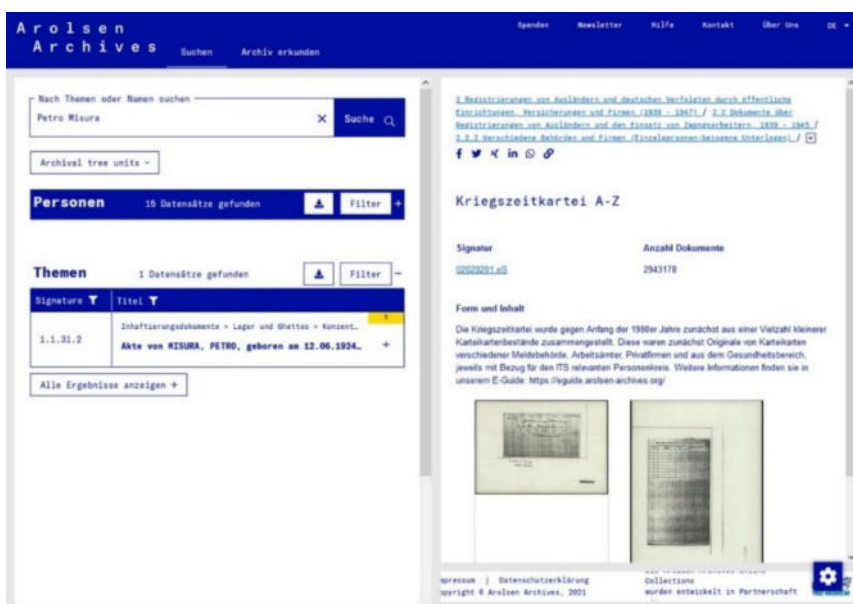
Arolsen Archives
Suchen
Archiv erkunden
Spenden
Newsletter
Hilfe
Kontakt
Über Uns
DE

Nach Themen oder Namen suchen
Petro Misura
Suche

Archival tree units

Personen
15 Datensätze gefunden
Filter

Themen
1 Datensätze gefunden
Filter

| Signature | Titel |
|---|---|
| 1.1.31.2 | Inhaftierungsdokumente > Lager und Ghettos > Konzent... Akte von MISURA, PETRO, geboren am 12.06.1924... |

Alle Ergebnisse anzeigen +

2 Registrierungen von Ausländern und deutschen Verfolgten durch öffentliche Einrichtungen, Versicherungen und Firmen (1939 - 1947) / 2.2 Dokumente über Registrierungen von Ausländern und den Einsatz von Zwangsarbeitern, 1939 - 1945 / 2.2.2 Verschiedene Behörden und Firmen (Einzelpersonen-bezogene Unterlagen) /

Kriegszeitkartei A-Z

Signatur
02020201 oS

Anzahl Dokumente
2943178

Form und Inhalt
Die Kriegszeitkartei wurde gegen Anfang der 1980er Jahre zunächst aus einer Vielzahl kleinerer Karteikartenbestände zusammengestellt. Diese waren zunächst Originale von Karteikarten verschiedener Meldebehörde, Arbeitsämter, Privatfirmen und aus dem Gesundheitsbereich, jeweils mit Bezug für den ITS relevanten Personenkreis. Weitere Informationen finden sie in unserem E-Guide: https://eguide.arolsen-archives.org/

mpressum | Datenschutzerklärung
opyright © Arolsen Archives, 2021
Collections
wurden entwickelt in Partnerschaft